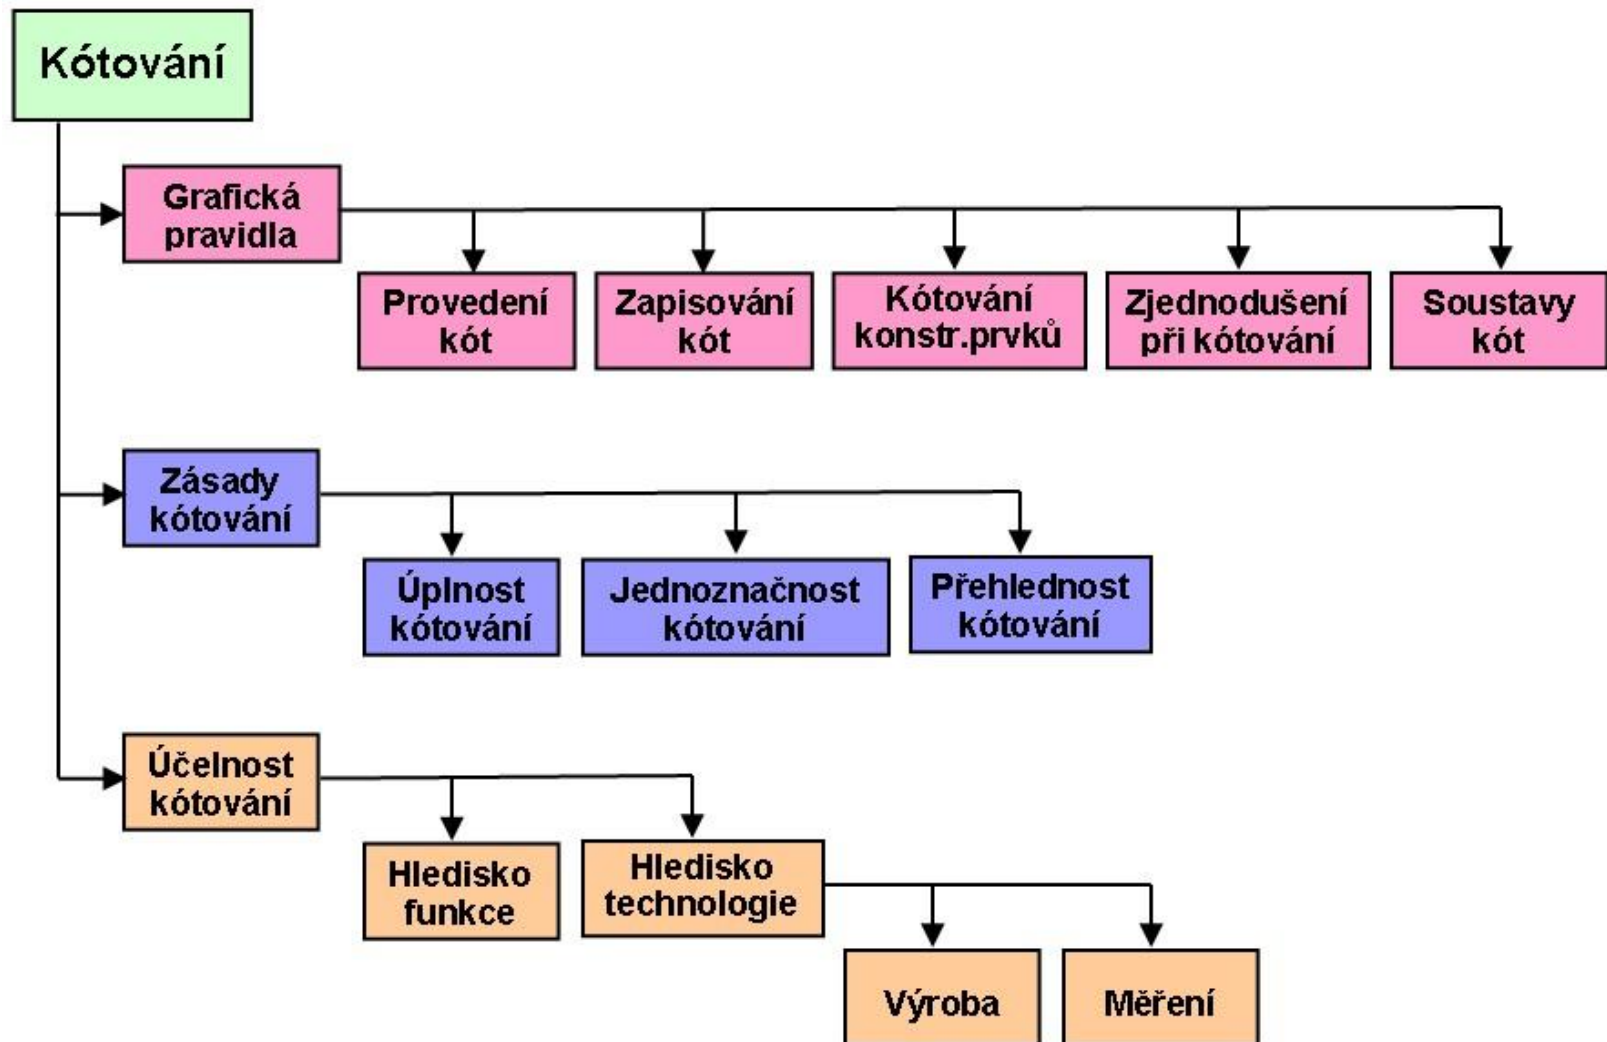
Kótování

Grafická pravidla

Provedení kót

Zapisování kót

Kótování konstr.prvků

Zjednodušení při kótování

Soustavy kót

Zásady kótování

Úplnost kótování

Jednoznačnost kótování

Přehlednost kótování

Účelnost kótování

Hledisko funkce

Hledisko technologie

Výroba

Měření